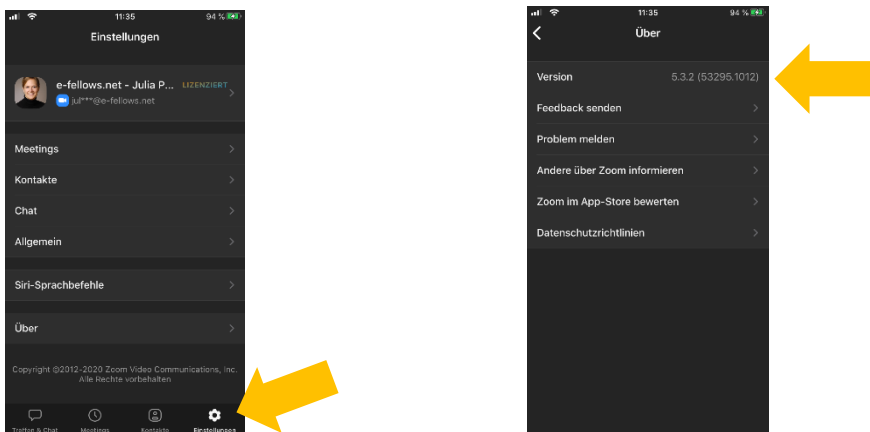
11:35
94 %

Einstellungen

e-fellows.net - Julia P... LIZENZIERT
jul***@e-fellows.net

Meetings
Kontakte
Chat
Allgemein

Siri-Sprachbefehle

Über

Copyright ©2012-2020 Zoom Video Communications, Inc. Alle Rechte vorbehalten

Treffen & Chat
Meetings
Kontakte
Einstellungen

11:35
94 %

Über

Version 5.3.2 (53295.1012)
Feedback senden
Problem melden
Andere über Zoom informieren
Zoom im App-Store bewerten
Datenschutzrichtlinien